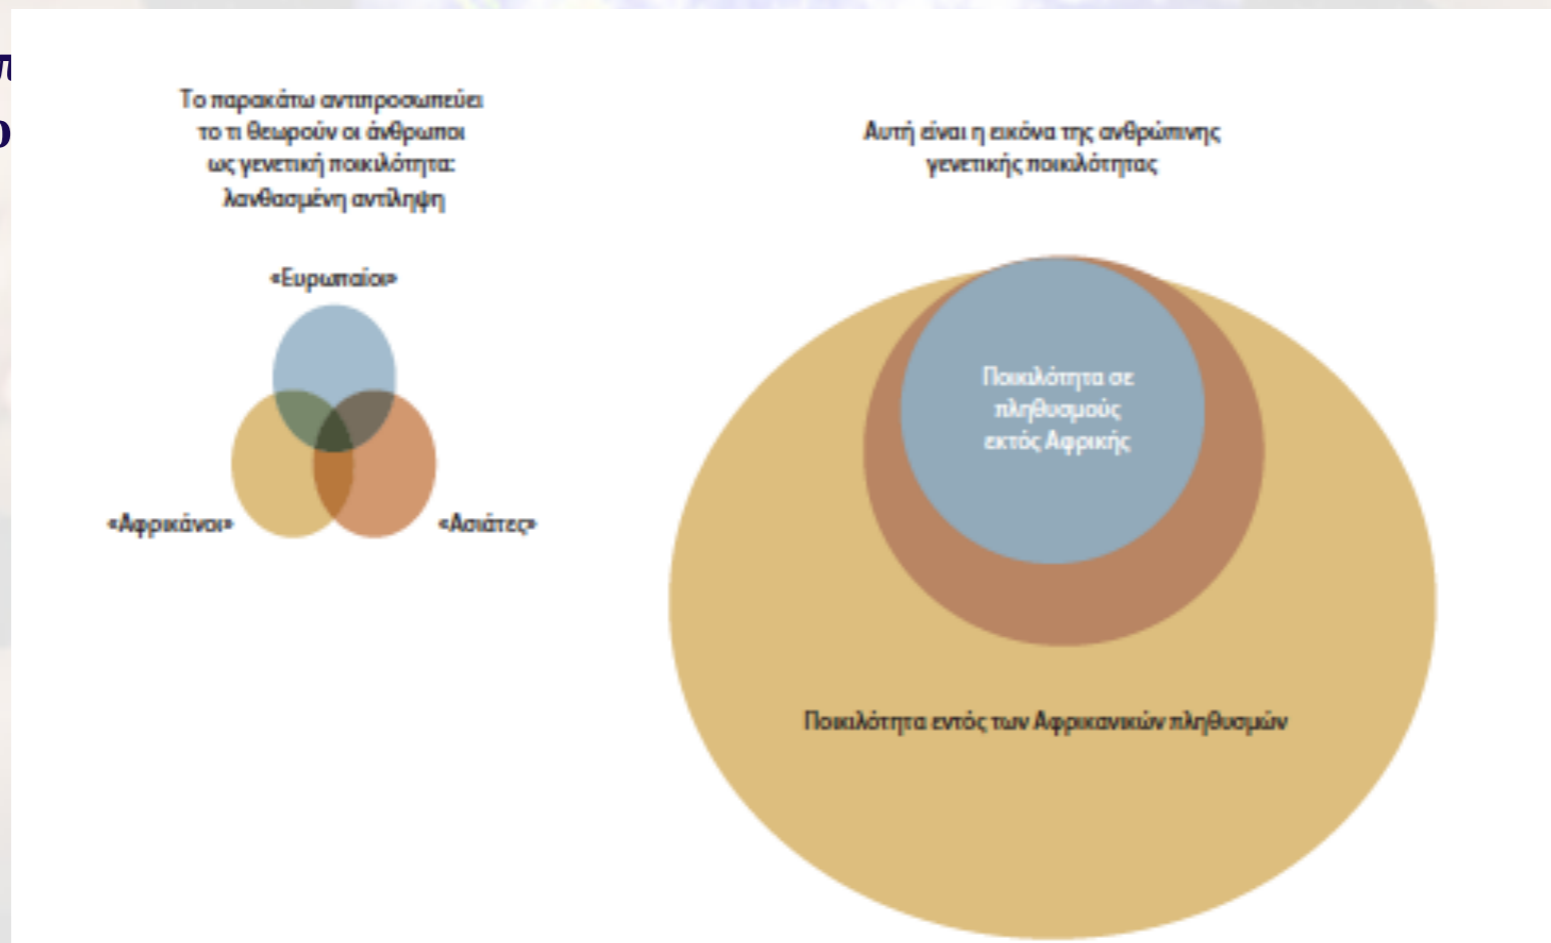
Το παρακάτω αντιπροσωπεύει το τι θεωρούν οι άνθρωποι ως γενετική ποικιλότητα: λανθασμένη αντίληψη

«Ευρωπαίοι»

«Αφρικάνοι»

«Ασιάτες»

Αυτή είναι η εικόνα της ανθρώπινης γενετικής ποικιλότητας

Ποικιλότητα σε πληθυσμούς εκτός Αφρικής

Ποικιλότητα εντός των Αφρικανικών πληθυσμών